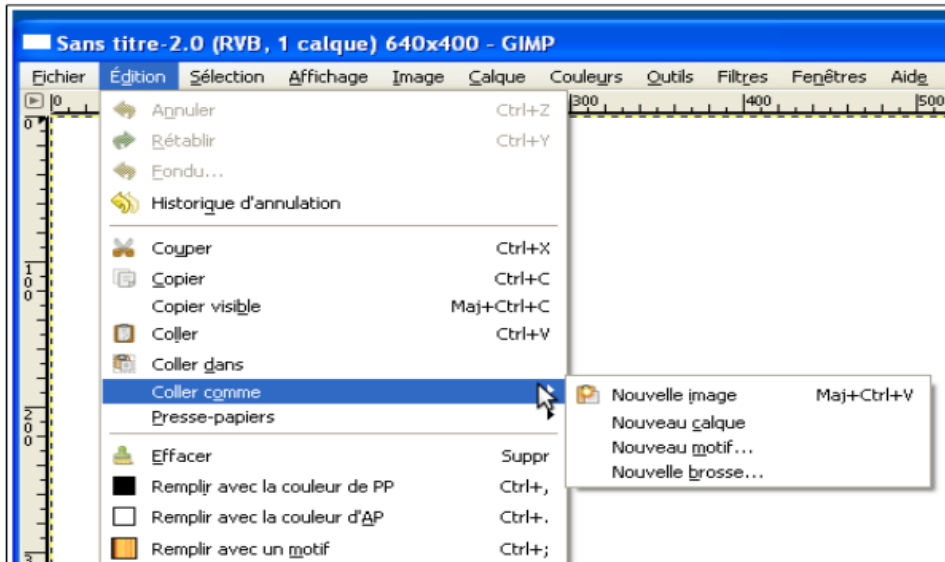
Sans titre-2.0 (RVB, 1 calque) 640x400 - GIMP

Fichier Édition Sélection Affichage Image Calque Couleurs Outils Filtres Fenêtres Aide

0 300 400 500

0 100 200

Annuler Ctrl+Z
Rétablir Ctrl+Y
Fondu...
Historique d'annulation
Couper Ctrl+X
Copier Ctrl+C
Copier visible Maj+Ctrl+C
Coller Ctrl+V
Coller dans
Coller comme
Presse-papiers
Effacer Suppr
Remplir avec la couleur de PP Ctrl+,
Remplir avec la couleur d'AP Ctrl+.
Remplir avec un motif Ctrl+;

Nouvelle image Maj+Ctrl+V
Nouveau calque
Nouveau motif...
Nouvelle brosse...